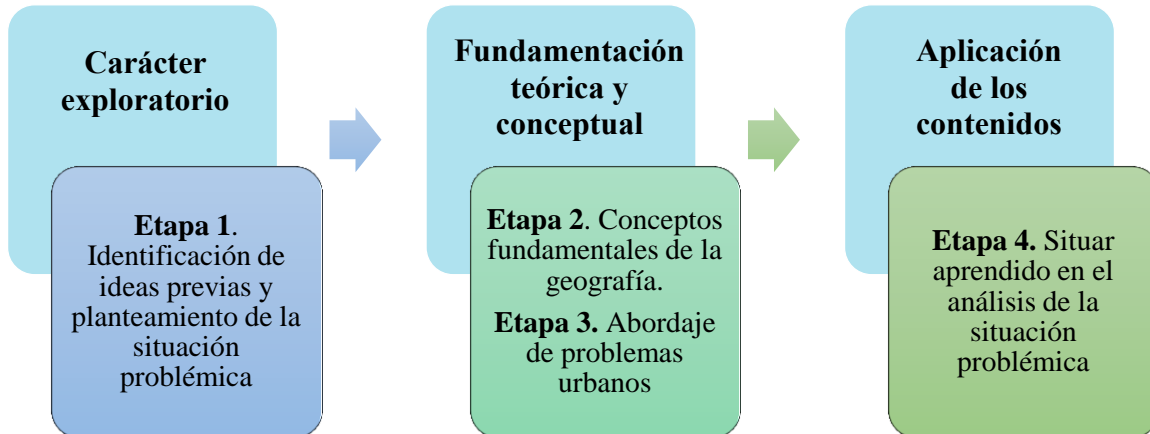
Carácter exploratorio

Etapa 1. Identificación de ideas previas y planteamiento de la situación problémica

Fundamentación teórica y conceptual

Etapa 2. Conceptos fundamentales de la geografía.

Etapa 3. Abordaje de problemas urbanos

Aplicación de los contenidos

Etapa 4. Situar aprendido en el análisis de la situación problémica